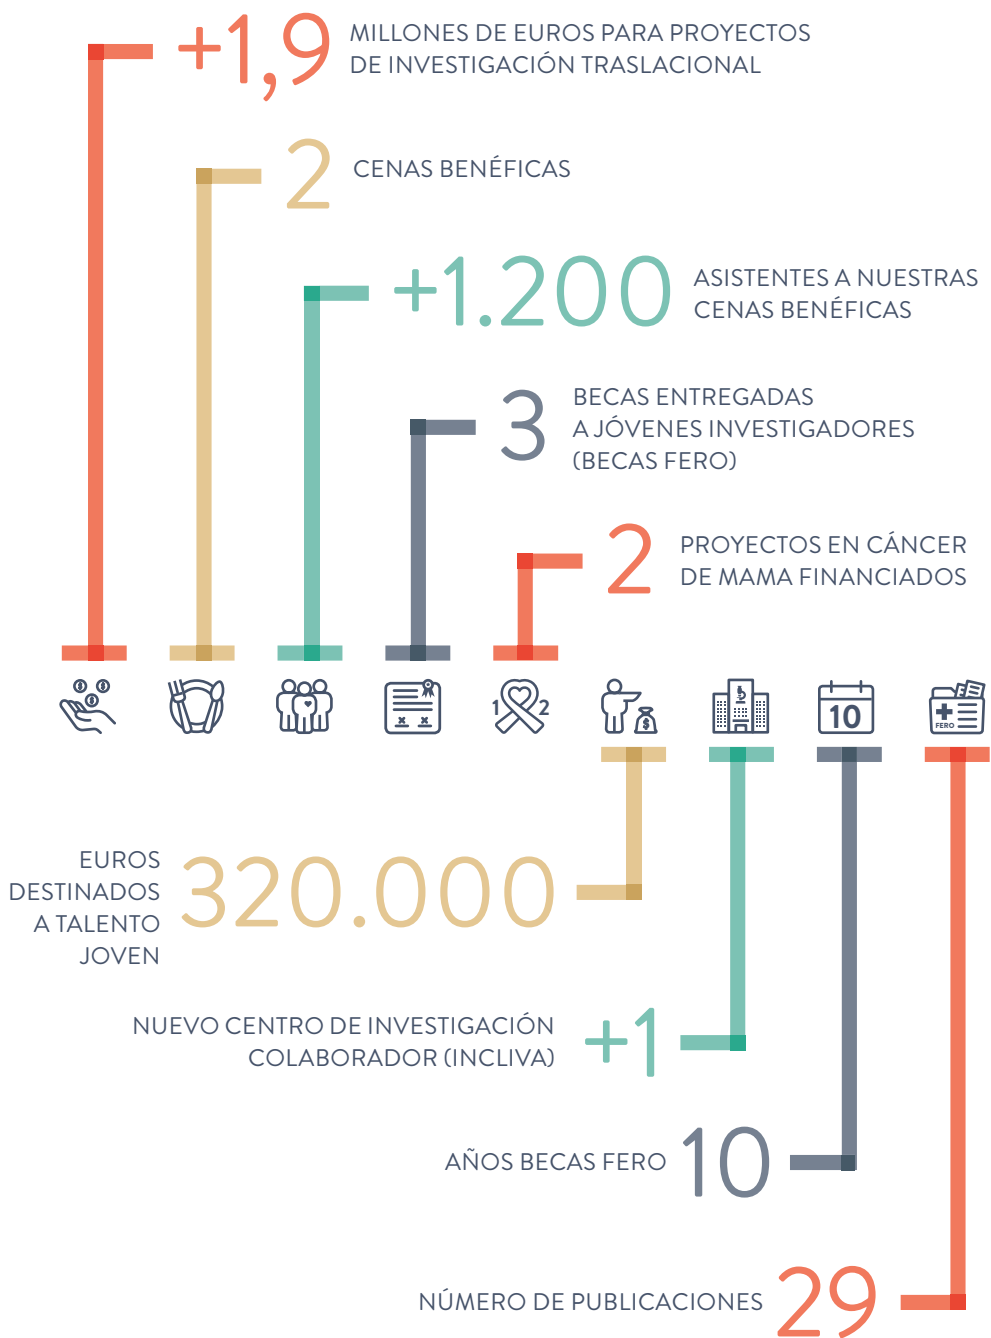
+1,9 MILLONES DE EUROS PARA PROYECTOS DE INVESTIGACIÓN TRASLACIONAL

2 CENAS BENÉFICAS

+1.200 ASISTENTES A NUESTRAS CENAS BENÉFICAS

3 BECAS ENTREGADAS A JÓVENES INVESTIGADORES (BECAS FERO)

2 PROYECTOS EN CÁNCER DE MAMA FINANCIADOS

1 2

10

FERO

EUROS DESTINADOS A TALENTO JOVEN 320.000

NUEVO CENTRO DE INVESTIGACIÓN COLABORADOR (INCLIVA) +1

AÑOS BECAS FERO 10

NÚMERO DE PUBLICACIONES 29